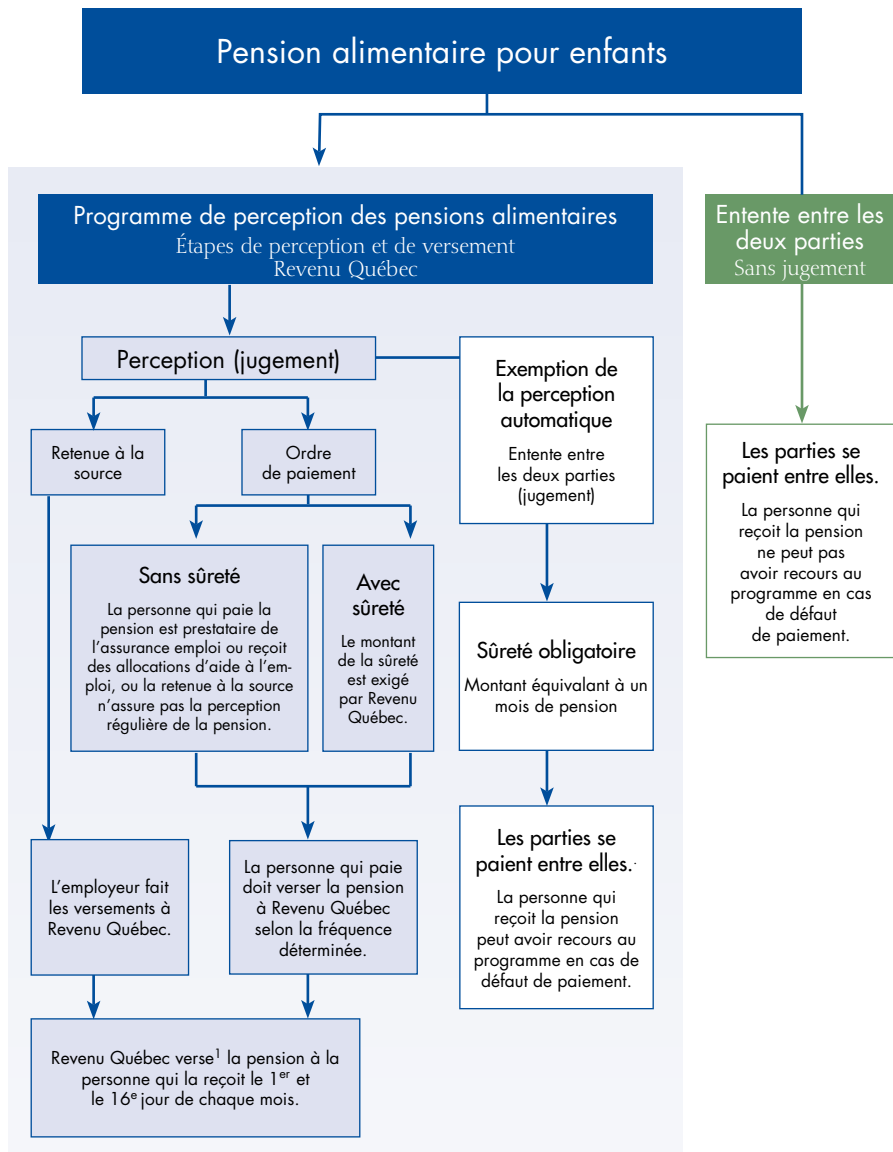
Pension alimentaire pour enfants

Programme de perception des pensions alimentaires
Étapes de perception et de versement
Revenu Québec

Entente entre les deux parties
Sans jugement

Perception (jugement)

Exemption de la perception automatique

Entente entre les deux parties (jugement)

Retenue à la source

Ordre de paiement

Les parties se paient entre elles.

La personne qui reçoit la pension ne peut pas avoir recours au programme en cas de défaut de paiement.

Sans sûreté

La personne qui paie la pension est prestataire de l'assurance emploi ou reçoit des allocations d'aide à l'emploi, ou la retenue à la source n'assure pas la perception régulière de la pension.

Avec sûreté

Le montant de la sûreté est exigé par Revenu Québec.

Sûreté obligatoire

Montant équivalant à un mois de pension

L'employeur fait les versements à Revenu Québec.

La personne qui paie doit verser la pension à Revenu Québec selon la fréquence déterminée.

Les parties se paient entre elles.

La personne qui reçoit la pension peut avoir recours au programme en cas de défaut de paiement.

Revenu Québec verse$^1$ la pension à la personne qui la reçoit le 1$^{er}$ et le 16$^{e}$ jour de chaque mois.